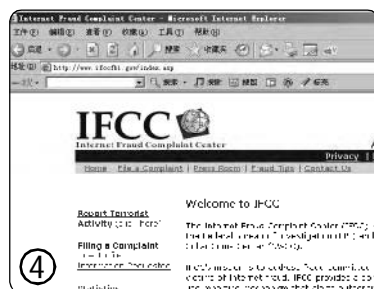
Internet Fraud Complaint Center - Microsoft Internet Explorer

文件(F) 编辑(E) 查看(V) 收藏(A) 工具(T) 帮助(H)

后退 搜索 收藏夹

地址(D) http://www.ifccfbi.gov/index.asp

一扶 搜索 页面 拦截

IFCC

Internet Fraud Complaint Center

Privacy |

Home | File a Complaint | Press Room | Fraud Tips | Contact Us

Report Terrorist Activity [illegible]

Filing a Complaint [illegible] Information Disclaimer

Welcome to IFCC

The Internet Fraud Complaint Center (IFCC) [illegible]

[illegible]

④